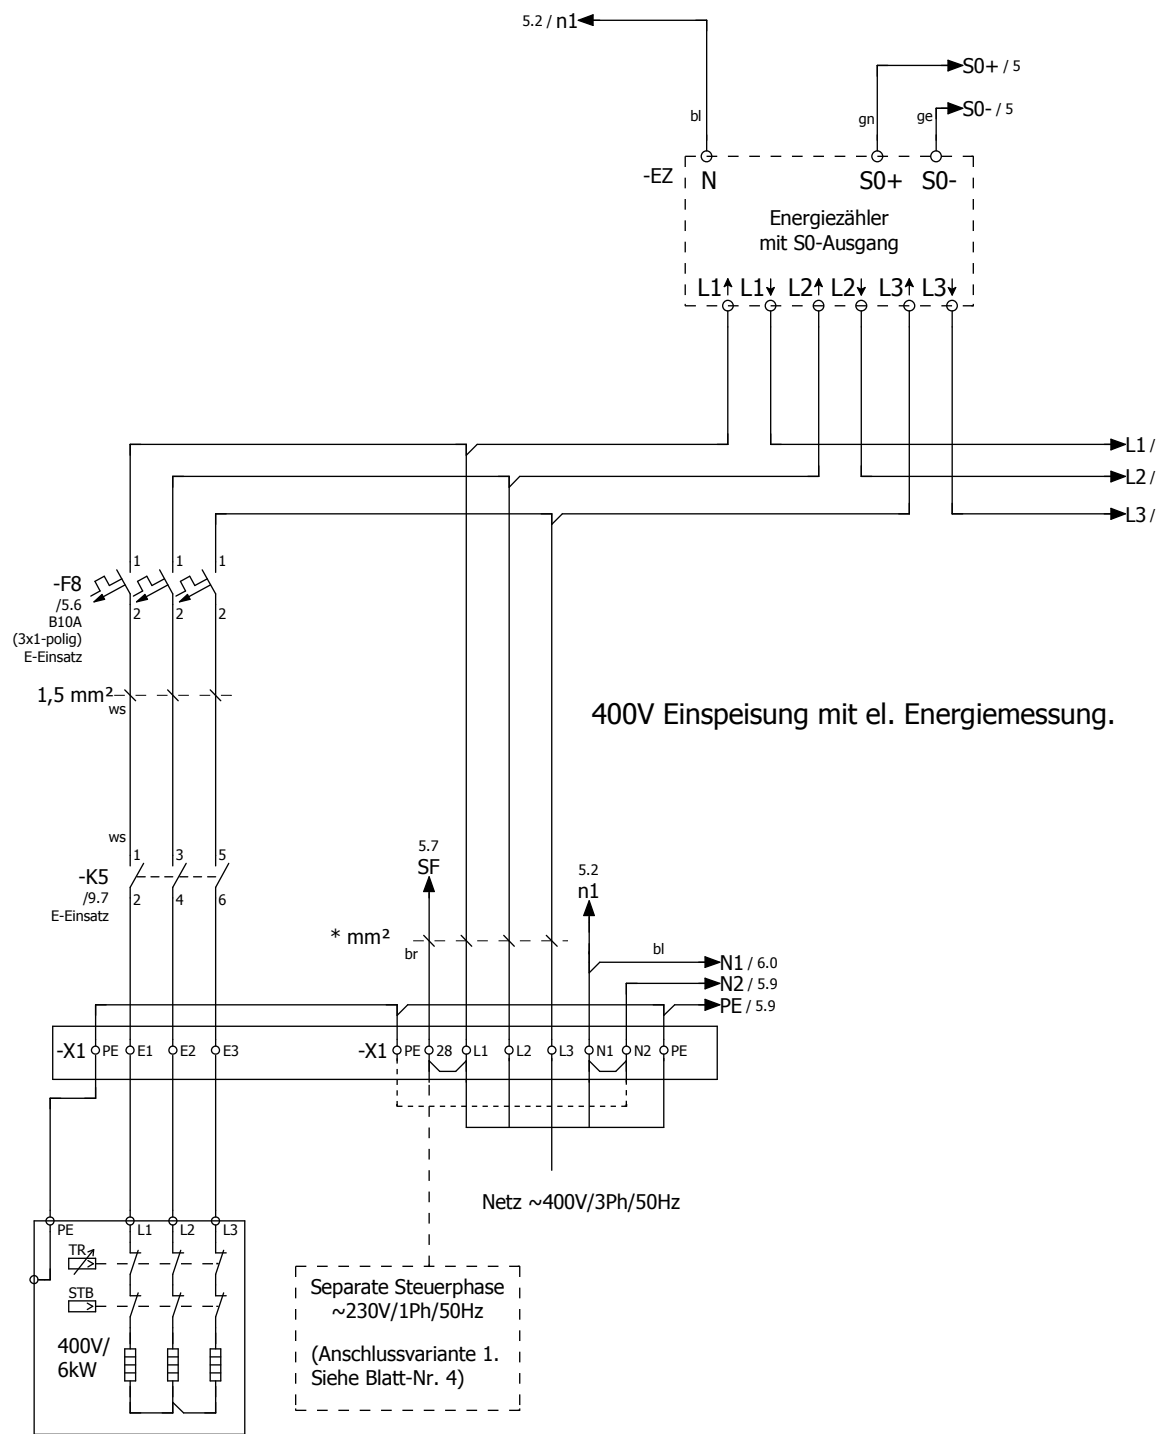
5.2 / n1

bl

gn

ge

S0+ / 5

S0- / 5

-EZ

N

S0+

S0-

Energiezähler
mit S0-Ausgang

L1↑ L1↓ L2↑ L2↓ L3↑ L3↓

L1 /

L2 /

L3 /

1 1 1

-F8
/5.6
B10A
(3x1-polig)
E-Einsatz

2 2 2

1,5 mm²
ws

400V Einspeisung mit el. Energiemessung.

ws

1 3 5

-K5
/9.7
E-Einsatz

2 4 6

5.7
SF

5.2
n1

* mm²
br

bl

N1 / 6.0

N2 / 5.9

PE / 5.9

-X1 PE E1 E2 E3

-X1 PE 28 L1 L2 L3 N1 N2 PE

Netz ~400V/3Ph/50Hz

PE L1 L2 L3

TR

STB

400V/
6kW

Separate Steuerphase
~230V/1Ph/50Hz

(Anschlussvariante 1.
Siehe Blatt-Nr. 4)